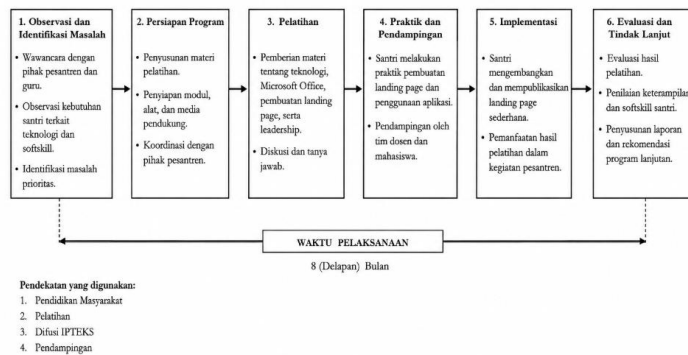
1. Observasi dan Identifikasi Masalah

- Wawancara dengan pihak pesantren dan guru.
- Observasi kebutuhan santri terkait teknologi dan softskill.
- Identifikasi masalah prioritas.

2. Persiapan Program

- Penyusunan materi pelatihan.
- Penyiapan modul, alat, dan media pendukung.
- Koordinasi dengan pihak pesantren.

3. Pelatihan

- Pemberian materi tentang teknologi, Microsoft Office, pembuatan landing page, serta leadership.
- Diskusi dan tanya jawab.

4. Praktik dan Pendampingan

- Santri melakukan praktik pembuatan landing page dan penggunaan aplikasi.
- Pendampingan oleh tim dosen dan mahasiswa.

5. Implementasi

- Santri mengembangkan dan mempublikasikan landing page sederhana.
- Pemanfaatan hasil pelatihan dalam kegiatan pesantren.

6. Evaluasi dan Tindak Lanjut

- Evaluasi hasil pelatihan.
- Penilaian keterampilan dan softskill santri.
- Penyusunan laporan dan rekomendasi program lanjutan.

WAKTU PELAKSANAAN

8 (Delapan) Bulan

Pendekatan yang digunakan:
1. Pendidikan Masyarakat
2. Pelatihan
3. Difusi IPTEKS
4. Pendampingan